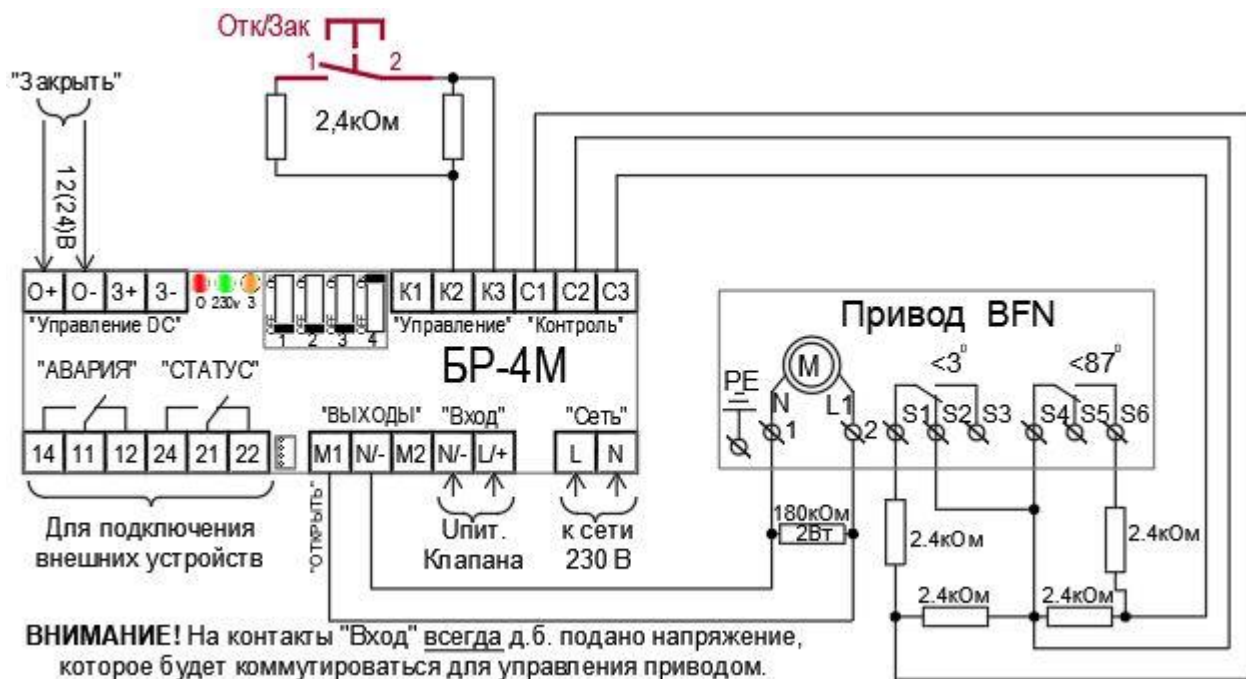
Отк/Зак

1 2

"Закрыть"

12(24)В

2,4кОм

O+ O- З+ З-

O 230v З

"Управление DC"

1 2 3 4

K1 K2 K3 C1 C2 C3

"Управление" "Контроль"

БР-4М

"АВАРИЯ" "СТАТУС"

14 11 12 24 21 22

"ВЫХОДЫ" "Вход" "Сеть"

M1 N/- M2 N/- L/+ L N

"ОТКРЫТЬ"

Для подключения внешних устройств

Uпит. Клапана

к сети 230 В

Привод BFN

PE

M

N 1

L 2

<3°

<87°

S1 S2 S3 S4 S5 S6

180кОм 2Вт

2.4кОм

2.4кОм

2.4кОм

2.4кОм

ВНИМАНИЕ! На контакты "Вход" всегда д.б. подано напряжение, которое будет коммутироваться для управления приводом.